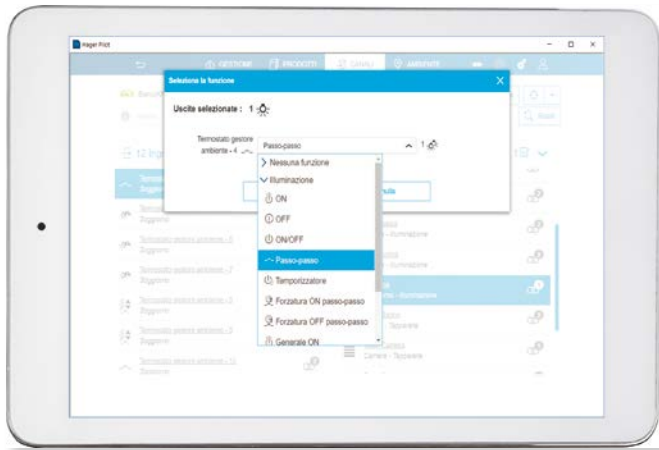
Hager Pilot

GESTIONE
PRODOTTI
CANALI
AMBIENTE

Seleziona la funzione

Uscite selezionate : 1

Termostato gestore ambiente - 4

Passo-passo

1

Nessuna funzione
Illuminazione
ON
OFF
ON/OFF
Passo-passo
Temporizzatore
Forzatura ON passo-passo
Forzatura OFF passo-passo
Generale ON

12 Ing

Soggiorno
Termostato gestore ambiente - 5
Soggiorno
Termostato gestore ambiente - 7
Soggiorno
Termostato gestore ambiente - 3
Soggiorno
Termostato gestore ambiente - 12
Soggiorno

Illuminazione
Illuminazione
Camera - Illuminazione
Tapparelle
Camera - Tapparelle

nulla

Cerca